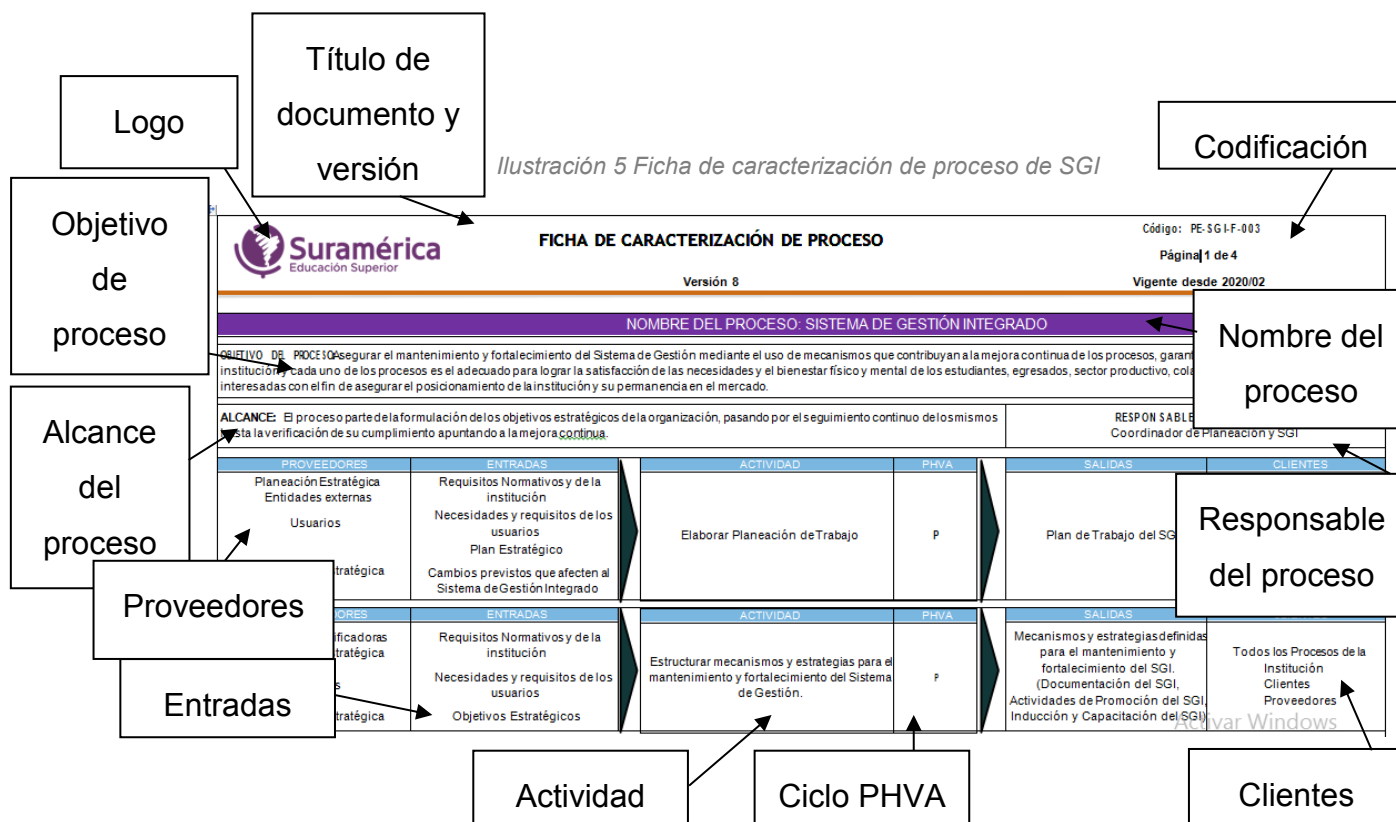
Logo

Título de documento y versión

Ilustración 5 Ficha de caracterización de proceso de SGI

Codificación

Objetivo de proceso

Suramérica
Educación Superior

FICHA DE CARACTERIZACIÓN DE PROCESO

Código: PE-SGI-F-003
Página 1 de 4

Versión 8

Vigente desde 2020/02

NOMBRE DEL PROCESO: SISTEMA DE GESTIÓN INTEGRADO

Nombre del proceso

OBJETIVO DE PROCESO: Asegurar el mantenimiento y fortalecimiento del Sistema de Gestión mediante el uso de mecanismos que contribuyan a la mejora continua de los procesos, garant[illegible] institución y cada uno de los procesos es el adecuado para lograr la satisfacción de las necesidades y el bienestar físico y mental de los estudiantes, egresados, sector productivo, cola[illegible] interesadas con el fin de asegurar el posicionamiento de la institución y su permanencia en el mercado.

Alcance del proceso

ALCANCE: El proceso parte de la formulación de los objetivos estratégicos de la organización, pasando por el seguimiento continuo de los mismos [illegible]sta la verificación de su cumplimiento apuntando a la mejora continua.

RESPONSABLE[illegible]
Coordinador de Planeación y SGI

| PROVEEDORES | ENTRADAS | ACTIVIDAD | PHVA | SALIDAS | CLIENTES |
|---|---|---|---|---|---|
| Planeación Estratégica<br>Entidades externas<br>Usuarios<br>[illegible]stratégica | Requisitos Normativos y de la institución<br>Necesidades y requisitos de los usuarios<br>Plan Estratégico<br>Cambios previstos que afecten al Sistema de Gestión Integrado | Elaborar Planeación de Trabajo | P | Plan de Trabajo del SG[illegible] | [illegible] |
| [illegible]ificadoras<br>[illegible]stratégica<br>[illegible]s<br>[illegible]stratégica | Requisitos Normativos y de la institución<br>Necesidades y requisitos de los usuarios<br>Objetivos Estratégicos | Estructurar mecanismos y estrategias para el mantenimiento y fortalecimiento del Sistema de Gestión. | P | Mecanismos y estrategias definidas para el mantenimiento y fortalecimiento del SGI. (Documentación del SGI, Actividades de Promoción del SGI, Inducción y Capacitación del SGI) | Todos los Procesos de la Institución<br>Clientes<br>Proveedores |

Responsable del proceso

Proveedores

Entradas

Activar Windows

Actividad

Ciclo PHVA

Clientes